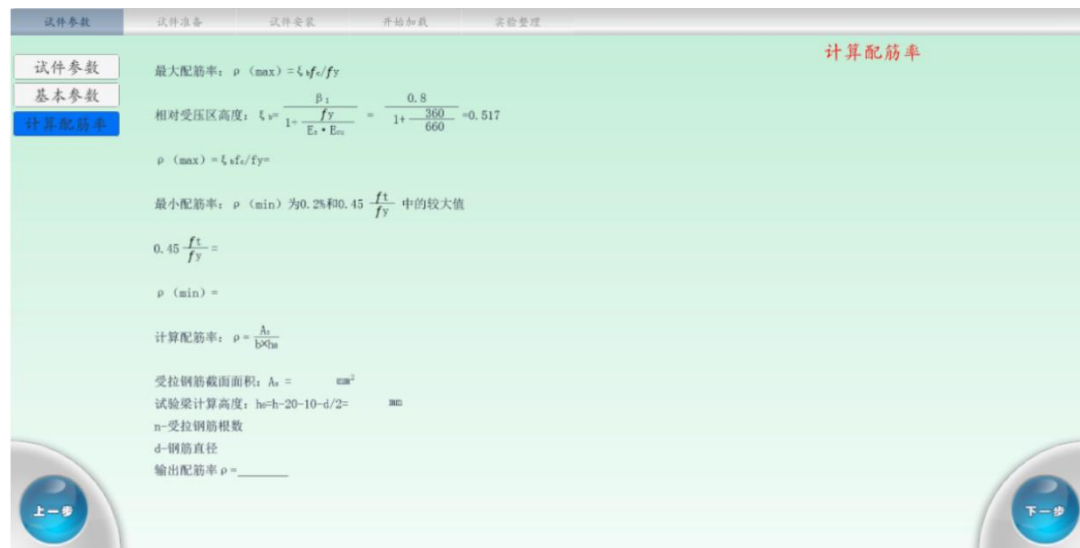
试件参数 试件准备 试件安装 开始加载 实验整理

试件参数
基本参数
计算配筋率

计算配筋率

最大配筋率：$\rho$（max）= $\xi_b f_c/fy$

相对受压区高度：$\xi_b = \frac{\beta_1}{1+\frac{fy}{E_s \cdot E_{cu}}} = \frac{0.8}{1+\frac{360}{660}} = 0.517$

$\rho$（max）= $\xi_b f_c/fy$=

最小配筋率：$\rho$（min）为0.2%和0.45 $\frac{ft}{fy}$ 中的较大值

0.45 $\frac{ft}{fy}$ =

$\rho$（min）=

计算配筋率：$\rho = \frac{A_s}{b \times h_0}$

受拉钢筋截面面积：$A_s$ = $mm^2$
试验梁计算高度：h0=h-20-10-d/2= mm
n-受拉钢筋根数
d-钢筋直径
输出配筋率 $\rho$ =________

上一步
下一步